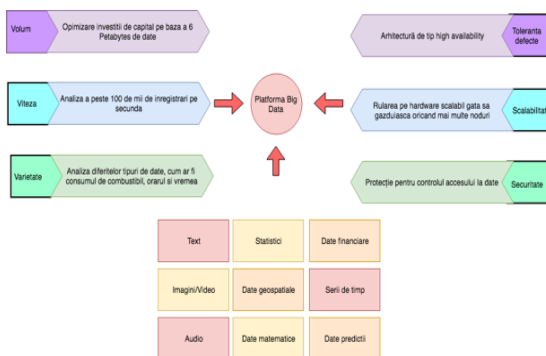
Volum

Opimizare investitii de capital pe baza a 6 Petabytes de date

Arhitectură de tip high availability

Toleranta defecte

Viteza

Analiza a peste 100 de mii de inregistrari pe secunda

Platforma Big Data

Rularea pe hardware scalabil gata sa gazduiasca oricand mai multe noduri

Scalabilitat

Varietate

Analiza diferitelor tipuri de date, cum ar fi consumul de combustibil, orarul si vremea

Protecție pentru controlul accesului la date

Securitate

| Text | Statistici | Date financiare |
|---|---|---|
| Imagini/Video | Date geospatiale | Serii de timp |
| Audio | Date matematice | Date predictii |